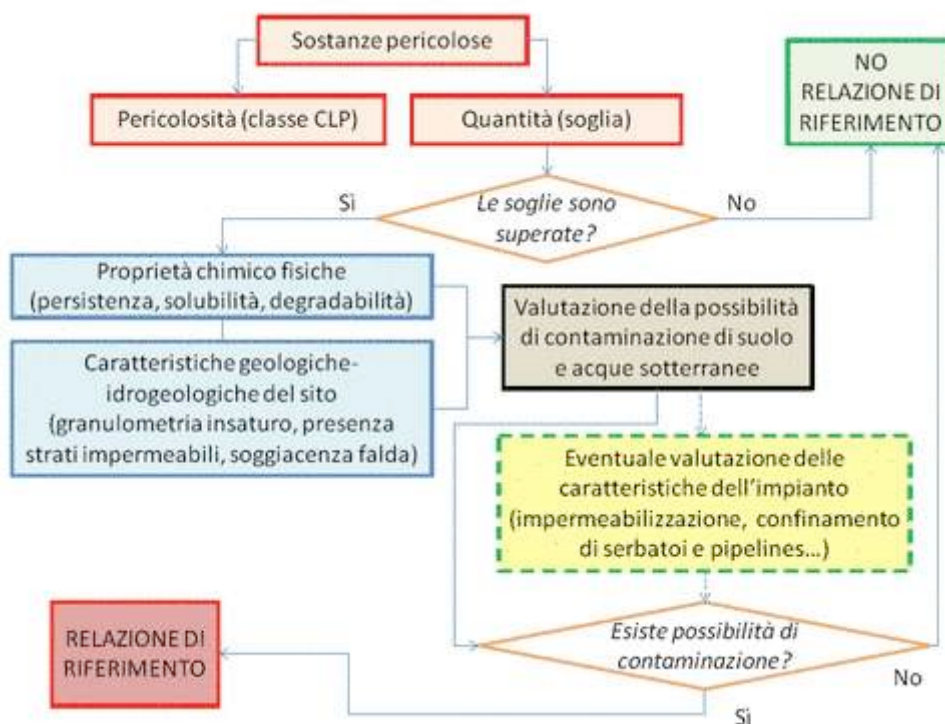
Sostanze pericolose

Pericolosità (classe CLP)

Quantità (soglia)

NO RELAZIONE DI RIFERIMENTO

Sì

Le soglie sono superate?

No

Proprietà chimico fisiche (persistenza, solubilità, degradabilità)

Caratteristiche geologiche-idrogeologiche del sito (granulometria insaturo, presenza strati impermeabili, soggiacenza falda)

Valutazione della possibilità di contaminazione di suolo e acque sotterranee

Eventuale valutazione delle caratteristiche dell'impianto (impermeabilizzazione, confinamento di serbatoi e pipelines...)

RELAZIONE DI RIFERIMENTO

Esiste possibilità di contaminazione?

No

Sì